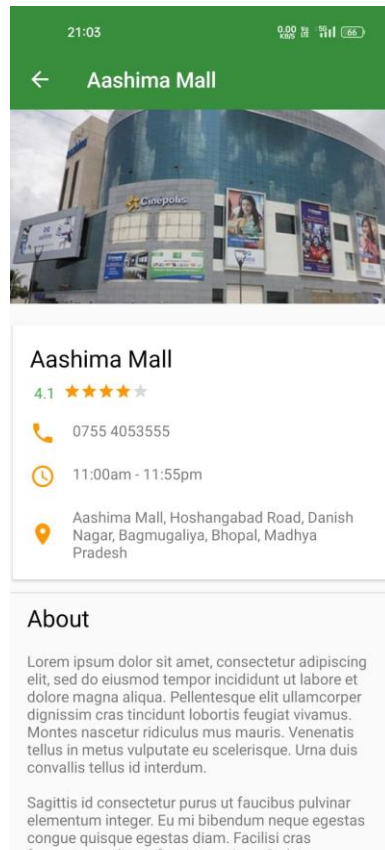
21:03

0.00 KB/S 66

← Aashima Mall

Cinepolis

Aashima Mall

4.1 ★★★★★

0755 4053555

11:00am - 11:55pm

Aashima Mall, Hoshangabad Road, Danish Nagar, Bagmugaliya, Bhopal, Madhya Pradesh

About

Lorem ipsum dolor sit amet, consectetur adipiscing elit, sed do eiusmod tempor incididunt ut labore et dolore magna aliqua. Pellentesque elit ullamcorper dignissim cras tincidunt lobortis feugiat vivamus. Montes nascetur ridiculus mus mauris. Venenatis tellus in metus vulputate eu scelerisque. Urna duis convallis tellus id interdum.

Sagittis id consectetur purus ut faucibus pulvinar elementum integer. Eu mi bibendum neque egestas congue quisque egestas diam. Facilisi cras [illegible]